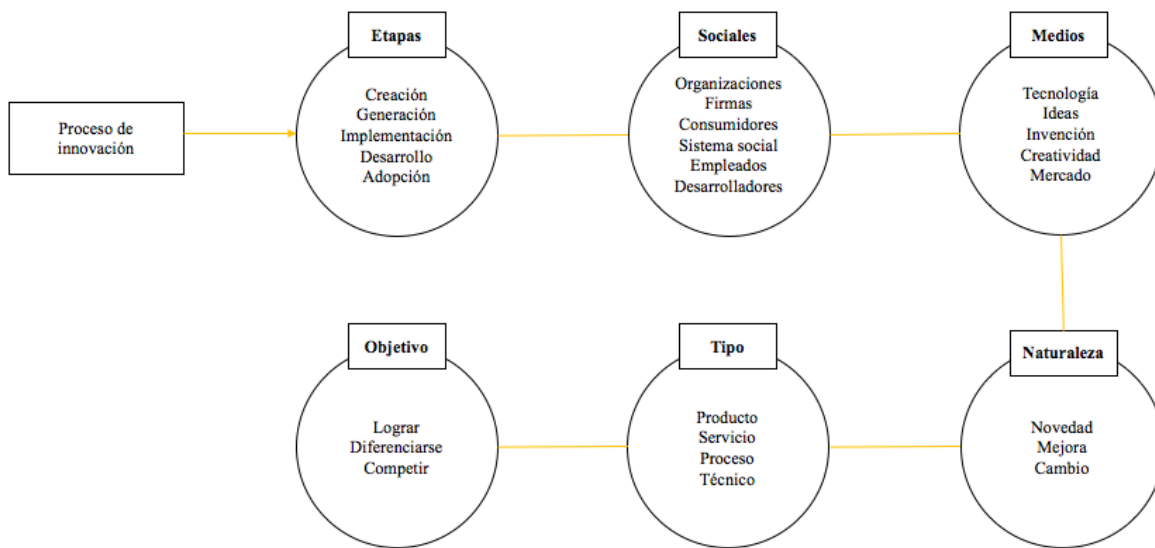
Proceso de innovación

Etapas

Creación
Generación
Implementación
Desarrollo
Adopción

Sociales

Organizaciones
Firmas
Consumidores
Sistema social
Empleados
Desarrolladores

Medios

Tecnología
Ideas
Invención
Creatividad
Mercado

Naturaleza

Novedad
Mejora
Cambio

Tipo

Producto
Servicio
Proceso
Técnico

Objetivo

Lograr
Diferenciarse
Competir